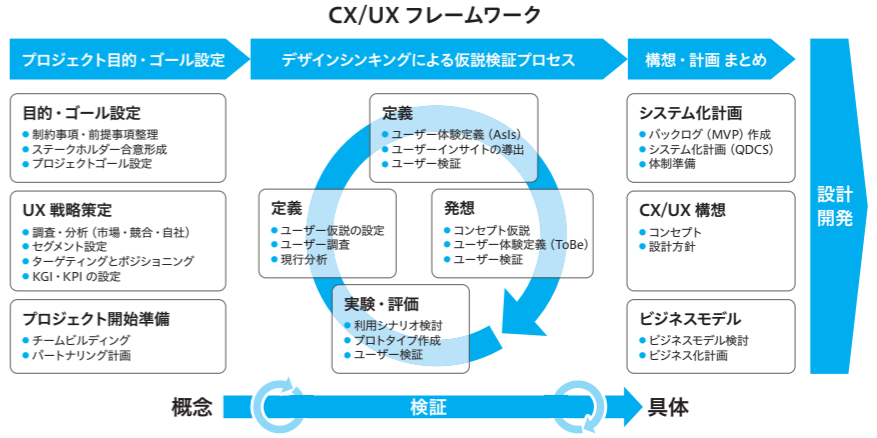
CX/UX フレームワーク

プロジェクト目的・ゴール設定

デザインシンキングによる仮説検証プロセス

構想・計画 まとめ

目的・ゴール設定
● 制約事項・前提事項整理
● ステークホルダー合意形成
● プロジェクトゴール設定

UX 戦略策定
● 調査・分析（市場・競合・自社）
● セグメント設定
● ターゲティングとポジショニング
● KGI・KPI の設定

プロジェクト開始準備
● チームビルディング
● パートナリング計画

定義
● ユーザー体験定義（AsIs）
● ユーザーインサイトの導出
● ユーザー検証

定義
● ユーザー仮説の設定
● ユーザー調査
● 現行分析

発想
● コンセプト仮説
● ユーザー体験定義（ToBe）
● ユーザー検証

実験・評価
● 利用シナリオ検討
● プロトタイプ作成
● ユーザー検証

システム化計画
● バックログ（MVP）作成・
● システム化計画（QDCS）
● 体制準備

CX/UX 構想
● コンセプト
● 設計方針

ビジネスモデル
● ビジネスモデル検討
● ビジネス化計画

設計
開発

概念

検証

具体